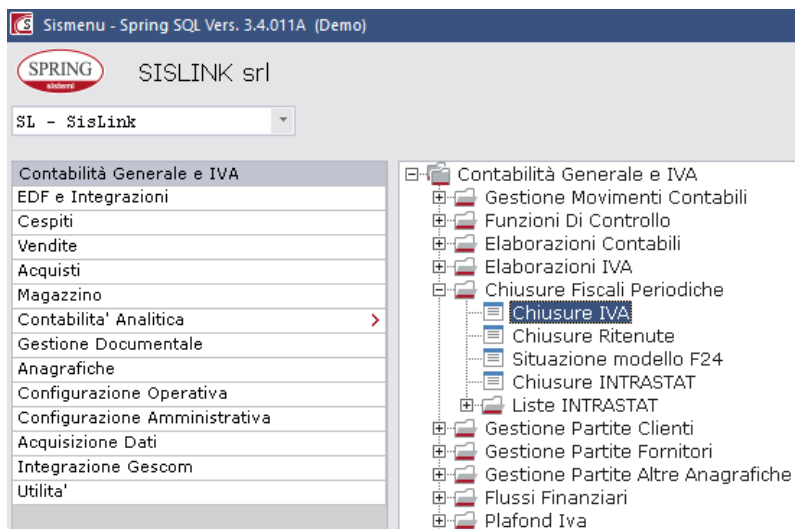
Sismenu - Spring SQL Vers. 3.4.011A (Demo)

SPRING sistemi

SISLINK srl

SL - SisLink

Contabilità Generale e IVA
EDF e Integrazioni
Cespiti
Vendite
Acquisti
Magazzino
Contabilita' Analitica
Gestione Documentale
Anagrafiche
Configurazione Operativa
Configurazione Amministrativa
Acquisizione Dati
Integrazione Gescom
Utilita'

Contabilità Generale e IVA
Gestione Movimenti Contabili
Funzioni Di Controllo
Elaborazioni Contabili
Elaborazioni IVA
Chiusure Fiscali Periodiche
Chiusure IVA
Chiusure Ritenute
Situazione modello F24
Chiusure INTRASTAT
Liste INTRASTAT
Gestione Partite Clienti
Gestione Partite Fornitori
Gestione Partite Altre Anagrafiche
Flussi Finanziari
Plafond Iva